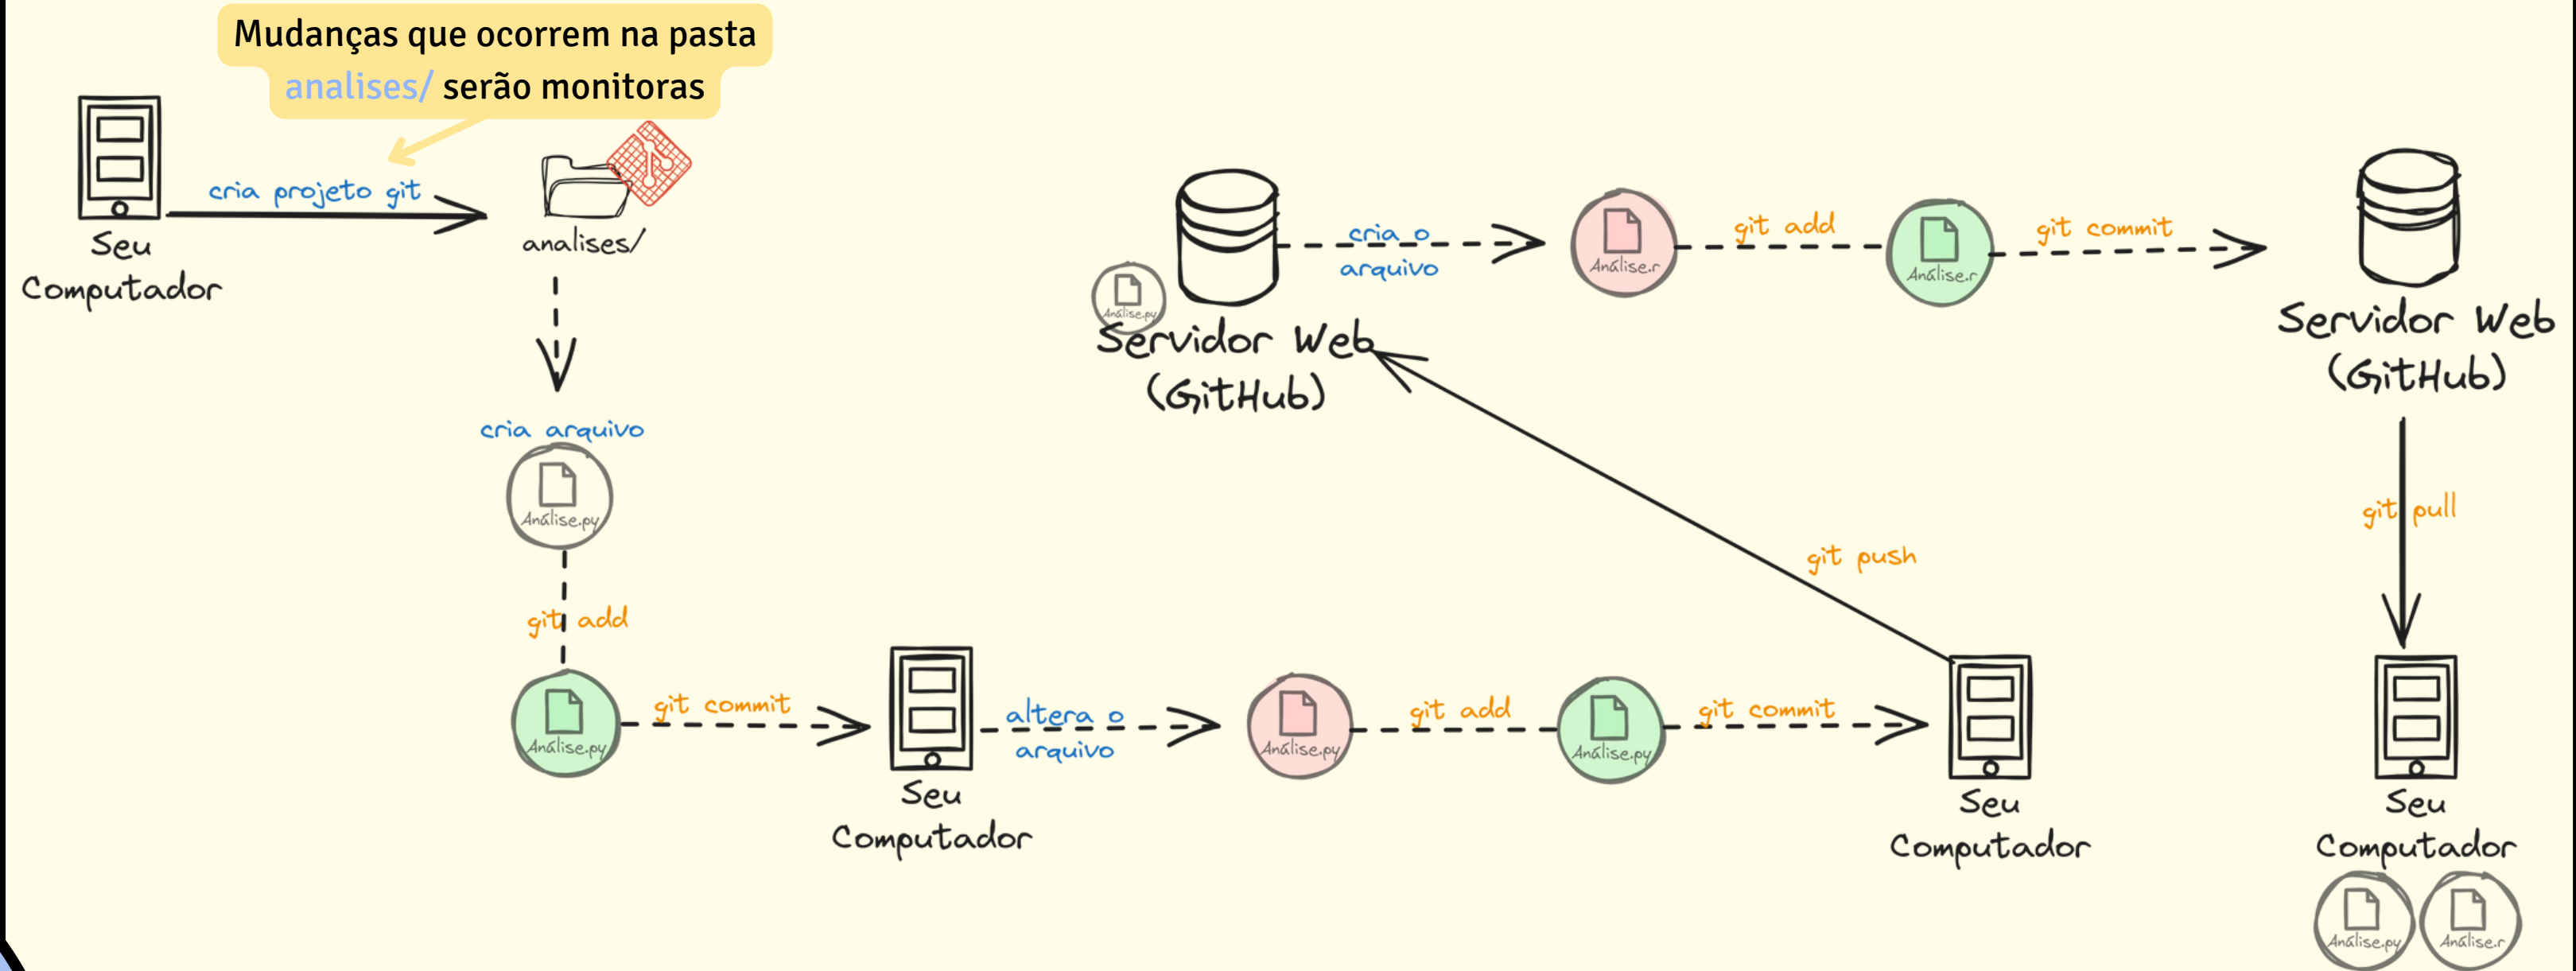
Mudanças que ocorrem na pasta analises/ serão monitoras

Seu Computador

cria projeto git

analises/

cria arquivo

Análise.py

git add

Análise.py

git commit

Seu Computador

altera o arquivo

Análise.py

git add

Análise.py

git commit

Seu Computador

git push

Análise.py

Servidor Web (GitHub)

cria o arquivo

Análise.r

git add

Análise.r

git commit

Servidor Web (GitHub)

git pull

Seu Computador

Análise.py

Análise.r